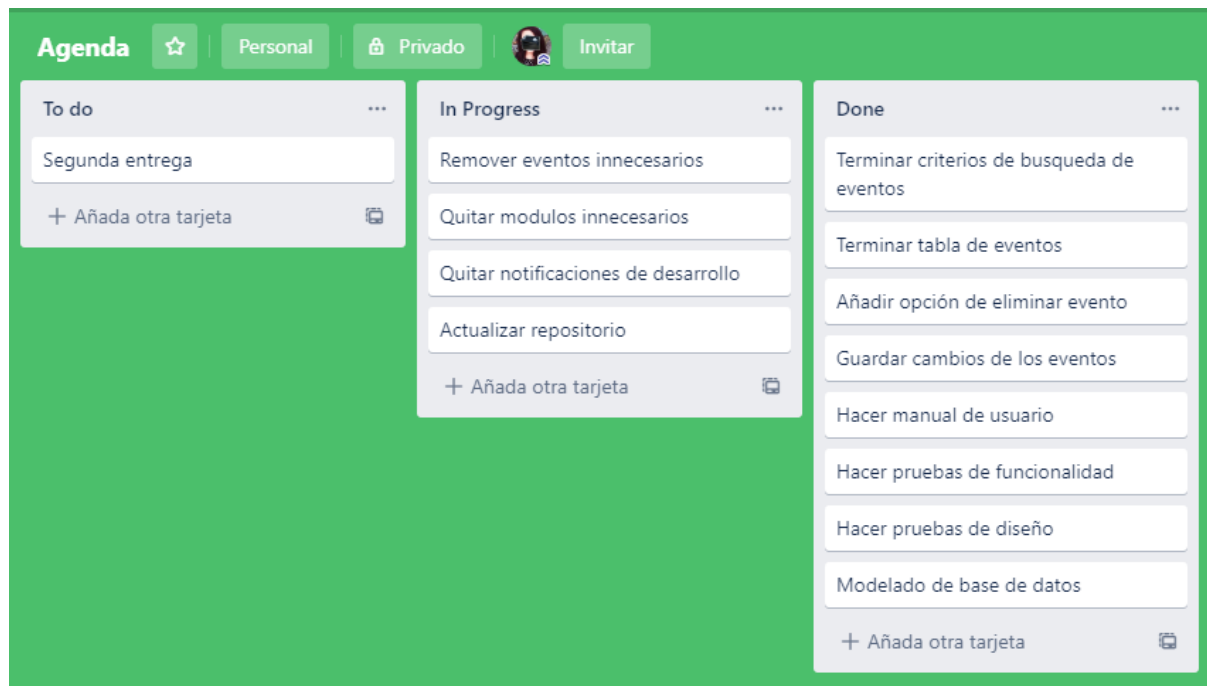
Agenda

Personal

Privado

Invitar

To do ...

Segunda entrega

+ Añada otra tarjeta

In Progress ...

Remover eventos innecesarios

Quitar modulos innecesarios

Quitar notificaciones de desarrollo

Actualizar repositorio

+ Añada otra tarjeta

Done ...

Terminar criterios de busqueda de eventos

Terminar tabla de eventos

Añadir opción de eliminar evento

Guardar cambios de los eventos

Hacer manual de usuario

Hacer pruebas de funcionalidad

Hacer pruebas de diseño

Modelado de base de datos

+ Añada otra tarjeta